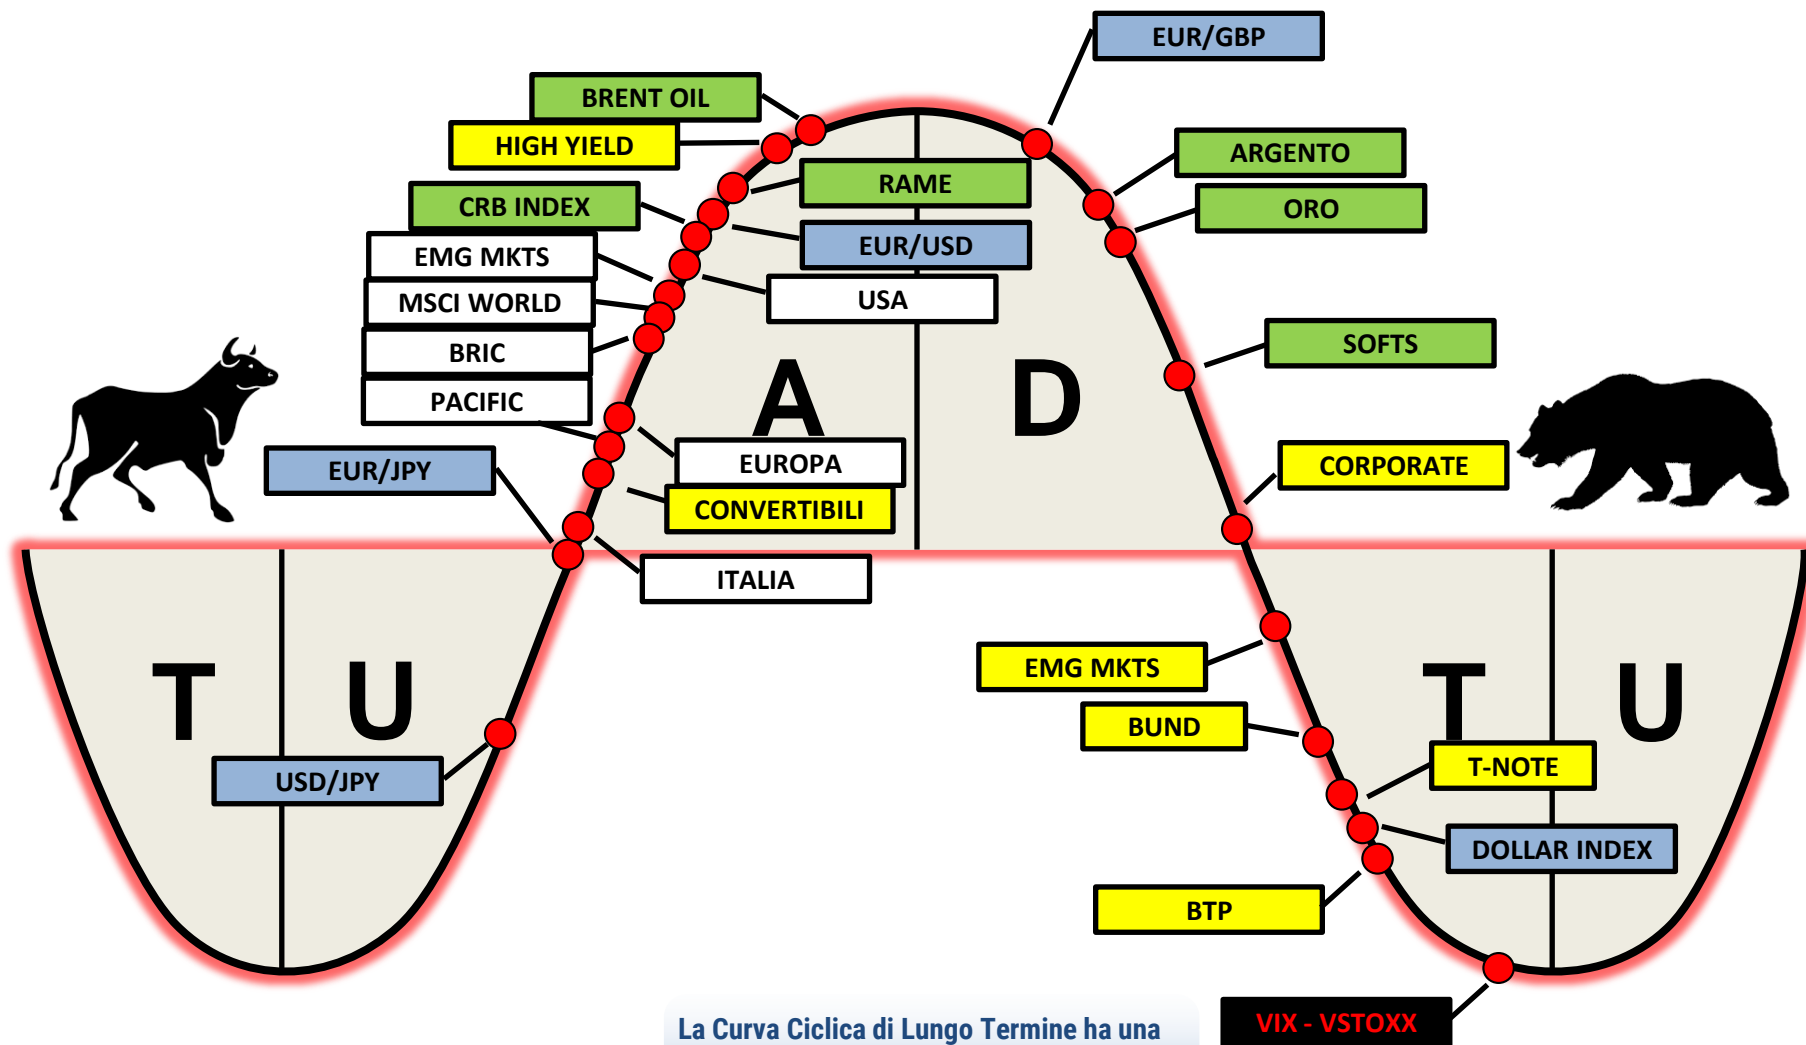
EUR/GBP

BRENT OIL

HIGH YIELD

CRB INDEX

RAME

ARGENTO

ORO

EUR/USD

EMG MKTS

MSCI WORLD

USA

BRIC

SOFTS

PACIFIC

A

D

EUROPA

EUR/JPY

CORPORATE

CONVERTIBILI

ITALIA

T

U

EMG MKTS

T

U

BUND

T-NOTE

USD/JPY

DOLLAR INDEX

BTP

La Curva Ciclica di Lungo Termine ha una

VIX - VSTOXX